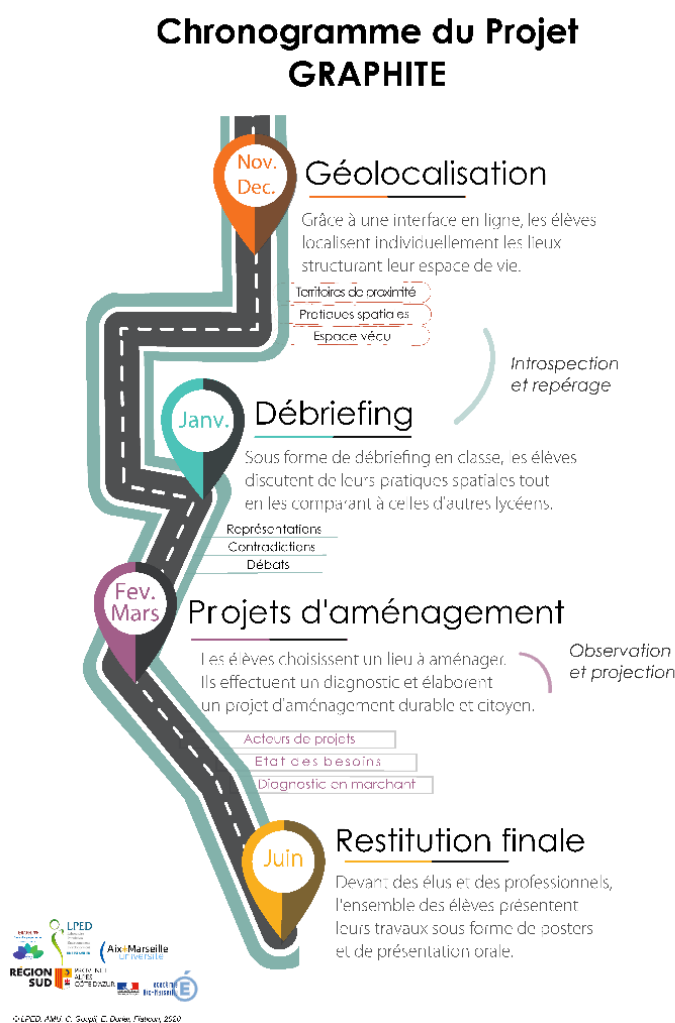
Chronogramme du Projet GRAPHITE

Nov. Dec.

Géolocalisation

Grâce à une interface en ligne, les élèves localisent individuellement les lieux structurant leur espace de vie.

Territoires de proximité
Pratiques spatiales
Espace vécu

Introspection et repérage

Janv.

Débriefing

Sous forme de débriefing en classe, les élèves discutent de leurs pratiques spatiales tout en les comparant à celles d'autres lycéens.

Représentations
Contradictions
Débats

Fev. Mars

Projets d'aménagement

Les élèves choisissent un lieu à aménager. Ils effectuent un diagnostic et élaborent un projet d'aménagement durable et citoyen.

Observation et projection

Acteurs de projets
Etat des besoins
Diagnostic en marchant

Juin

Restitution finale

Devant des élus et des professionnels, l'ensemble des élèves présentent leurs travaux sous forme de posters et de présentation orale.

LPED
Aix Marseille Université
REGION SUD
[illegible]

©LPED, AMU: C. Suqui, E. Dorier, Flatoun, 2020